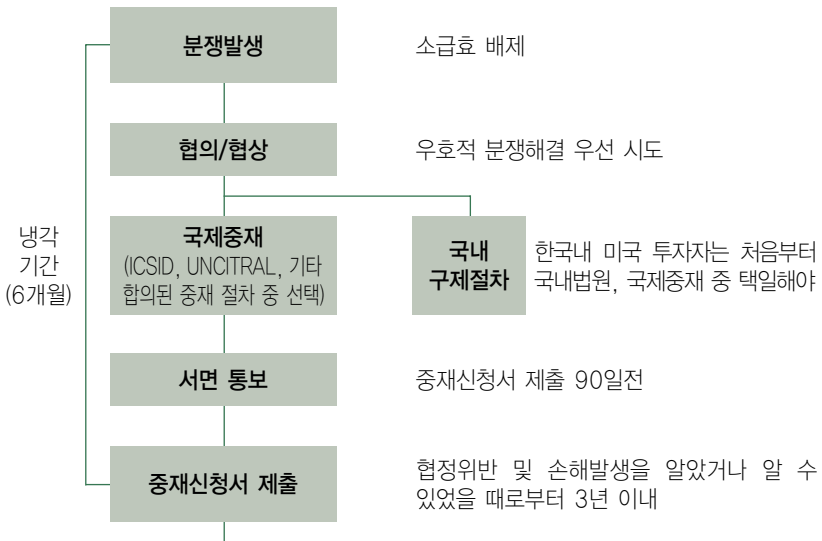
분쟁발생

소급효 배제

협의/협상

우호적 분쟁해결 우선 시도

냉각 기간 (6개월)

국제중재 (ICSID, UNCITRAL, 기타 합의된 중재 절차 중 선택)

국내 구제절차

한국내 미국 투자자는 처음부터 국내법원, 국제중재 중 택일해야

서면 통보

중재신청서 제출 90일전

중재신청서 제출

협정위반 및 손해발생을 알았거나 알 수 있었을 때로부터 3년 이내